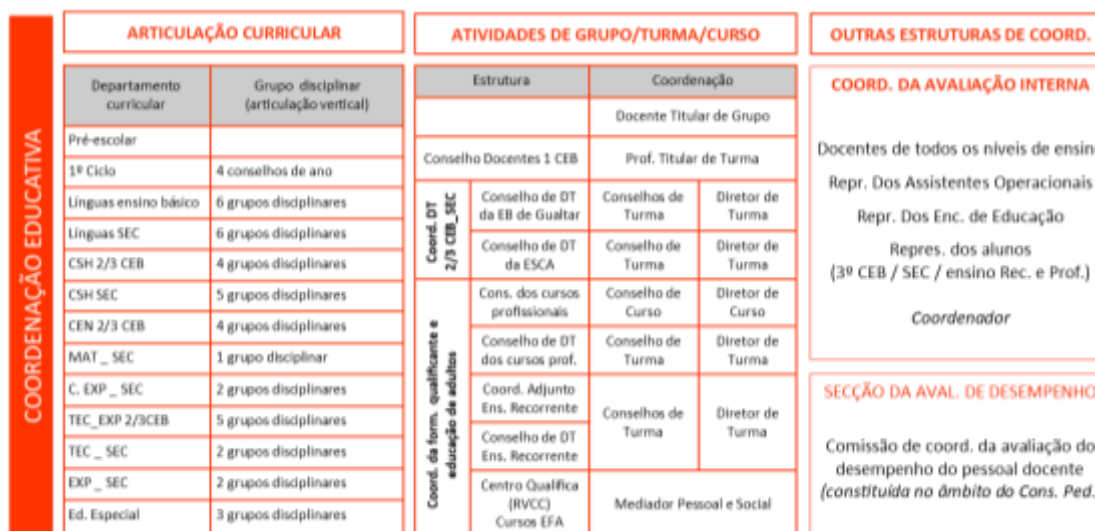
COORDENAÇÃO EDUCATIVA

ARTICULAÇÃO CURRICULAR

| Departamento curricular | Grupo disciplinar (articulação vertical) |
|---|---|
| Pré-escolar | |
| 1º Ciclo | 4 conselhos de ano |
| Línguas ensino básico | 6 grupos disciplinares |
| Línguas SEC | 6 grupos disciplinares |
| CSH 2/3 CEB | 4 grupos disciplinares |
| CSH SEC | 5 grupos disciplinares |
| CEN 2/3 CEB | 4 grupos disciplinares |
| MAT _ SEC | 1 grupo disciplinar |
| C. EXP _ SEC | 2 grupos disciplinares |
| TEC_EXP 2/3CEB | 5 grupos disciplinares |
| TEC _ SEC | 2 grupos disciplinares |
| EXP _ SEC | 2 grupos disciplinares |
| Ed. Especial | 3 grupos disciplinares |

ATIVIDADES DE GRUPO/TURMA/CURSO

| Estrutura | | Coordenação | |
|---|---|---|---|
| | | Docente Titular de Grupo | |
| Conselho Docentes 1 CEB | | Prof. Titular de Turma | |
| Coord. DT 2/3 CEB_SEC | Conselho de DT da EB de Gualtar | Conselhos de Turma | Diretor de Turma |
| | Conselho de DT da ESCA | Conselho de Turma | Diretor de Turma |
| Coord. da form. qualificante e educação de adultos | Cons. dos cursos profissionais | Conselho de Curso | Diretor de Curso |
| | Conselho de DT dos cursos prof. | Conselho de Turma | Diretor de Turma |
| | Coord. Adjunto Ens. Recorrente | Conselhos de Turma | Diretor de Turma |
| | Conselho de DT Ens. Recorrente | | |
| | Centro Qualifica (RVCC) Cursos EFA | Mediador Pessoal e Social | |

OUTRAS ESTRUTURAS DE COORD.

COORD. DA AVALIAÇÃO INTERNA

Docentes de todos os níveis de ensin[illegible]

Repr. Dos Assistentes Operacionais

Repr. Dos Enc. de Educação

Repres. dos alunos (3º CEB / SEC / ensino Rec. e Prof.)

Coordenador

SECÇÃO DA AVAL. DE DESEMPENHO

Comissão de coord. da avaliação do desempenho do pessoal docente (constituída no âmbito do Cons. Ped.